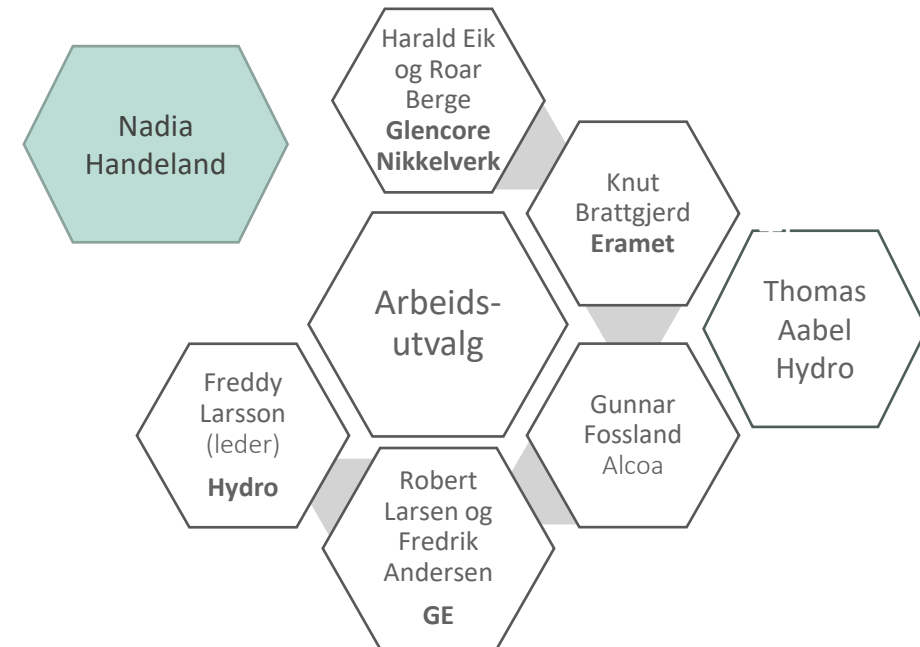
Nadia Handeland

Harald Eik og Roar Berge
**Glencore Nikkelverk**

Knut Brattgjerd
**Eramet**

Arbeids-utvalg

Thomas Aabel Hydro

Freddy Larsson (leder)
**Hydro**

Gunnar Fossland
Alcoa

Robert Larsen og Fredrik Andersen
**GE**